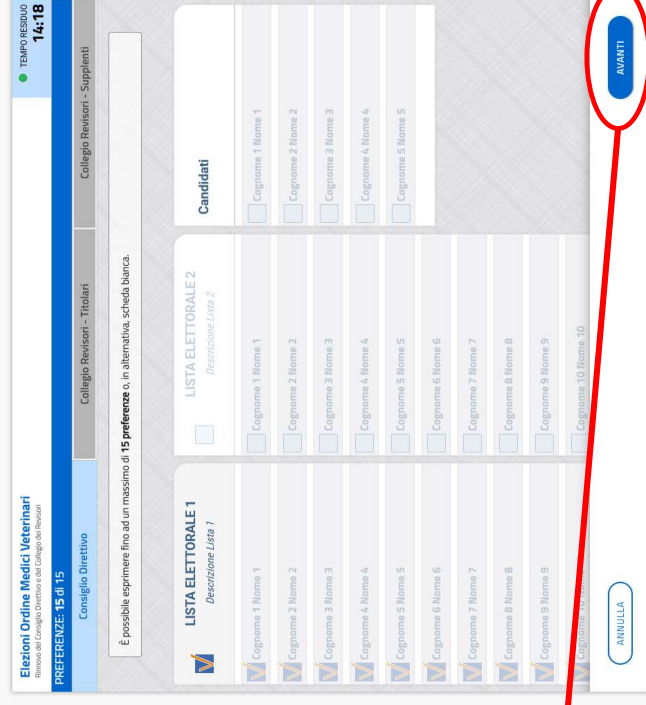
Elezioni Ordine Medici Veterinari
Rinnovo del Consiglio Direttivo e del Collegio dei Revisori

TEMPO RESIDUO
14:18

PREFERENZE: 15 di 15

Consiglio Direttivo

Collegio Revisori - Titolari

Collegio Revisori - Supplenti

È possibile esprimere fino ad un massimo di **15 preferenze** o, in alternativa, scheda bianca.

LISTA ELETTORALE 1
Descrizione Lista 1

Cognome 1 Nome 1
Cognome 2 Nome 2
Cognome 3 Nome 3
Cognome 4 Nome 4
Cognome 5 Nome 5
Cognome 6 Nome 6
Cognome 7 Nome 7
Cognome 8 Nome 8
Cognome 9 Nome 9
Cognome 10 Nome 10

LISTA ELETTORALE 2
Descrizione Lista 2

Cognome 1 Nome 1
Cognome 2 Nome 2
Cognome 3 Nome 3
Cognome 4 Nome 4
Cognome 5 Nome 5
Cognome 6 Nome 6
Cognome 7 Nome 7
Cognome 8 Nome 8
Cognome 9 Nome 9
Cognome 10 Nome 10

Candidati

Cognome 1 Nome 1
Cognome 2 Nome 2
Cognome 3 Nome 3
Cognome 4 Nome 4
Cognome 5 Nome 5

ANNULLA

AVANTI